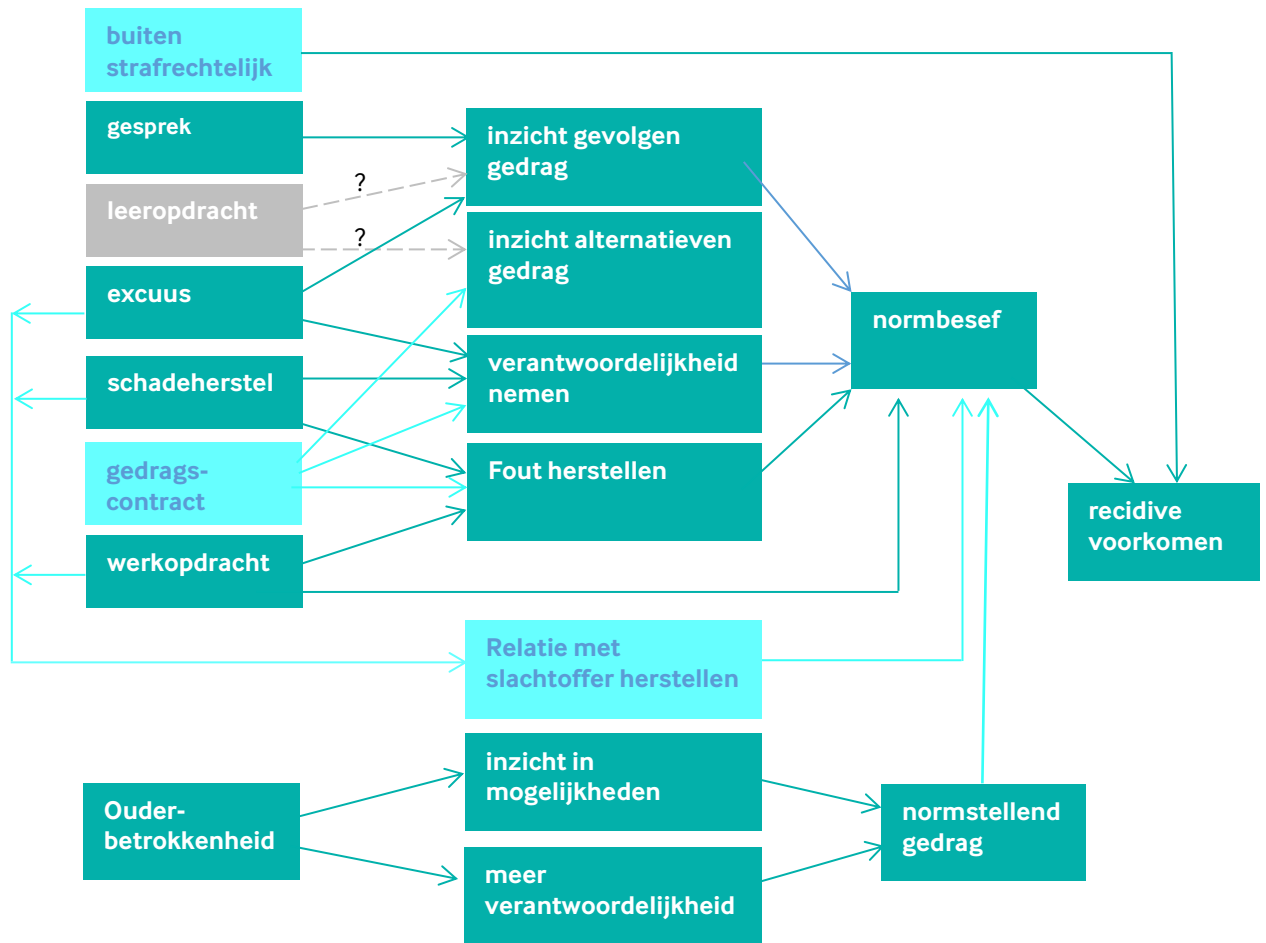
buiten strafrechtelijk

gesprek

leeropdracht

excuus

schadeherstel

gedragscontract

werkopdracht

?

?

inzicht gevolgen gedrag

inzicht alternatieven gedrag

verantwoordelijkheid nemen

Fout herstellen

normbesef

recidive voorkomen

Relatie met slachtoffer herstellen

Ouderbetrokkenheid

inzicht in mogelijkheden

meer verantwoordelijkheid

normstellend gedrag